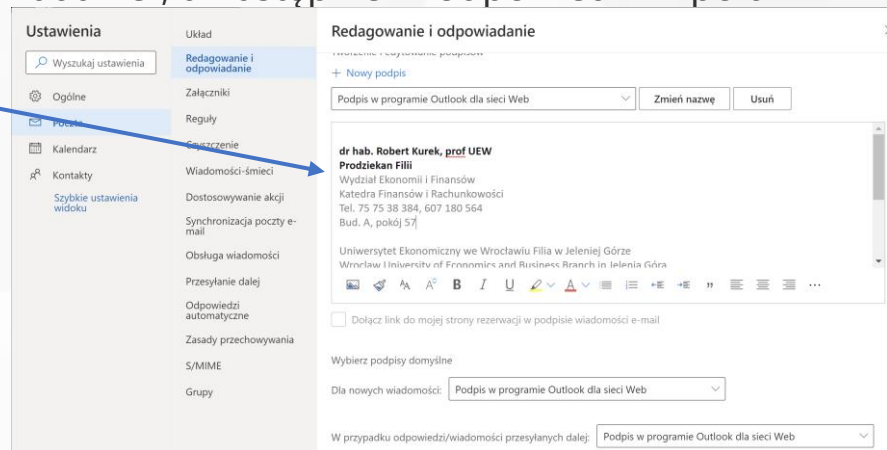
Ustawienia

Wyszukaj ustawienia

Ogólne

Poczta

Kalendarz

Kontakty

Szybkie ustawienia widoku

Układ

Redagowanie i odpowiadanie

Załączniki

Reguły

Czyszczenie

Wiadomości-śmieci

Dostosowywanie akcji

Synchronizacja poczty e-mail

Obsługa wiadomości

Przesyłanie dalej

Odpowiedzi automatyczne

Zasady przechowywania

S/MIME

Grupy

Redagowanie i odpowiadanie

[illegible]

+ Nowy podpis

Podpis w programie Outlook dla sieci Web

Zmień nazwę

Usuń

dr hab. Robert Kurek, prof UEW
Prodziekan Filii
Wydział Ekonomii i Finansów
Katedra Finansów i Rachunkowości
Tel. 75 75 38 384, 607 180 564
Bud. A, pokój 57

Uniwersytet Ekonomiczny we Wrocławiu Filia w Jeleniej Górze
Wroclaw University of Economics and Business Branch in Jelenia Góra

Dołącz link do mojej strony rezerwacji w podpisie wiadomości e-mail

Wybierz podpisy domyślne

Dla nowych wiadomości: Podpis w programie Outlook dla sieci Web

W przypadku odpowiedzi/wiadomości przesyłanych dalej: Podpis w programie Outlook dla sieci Web